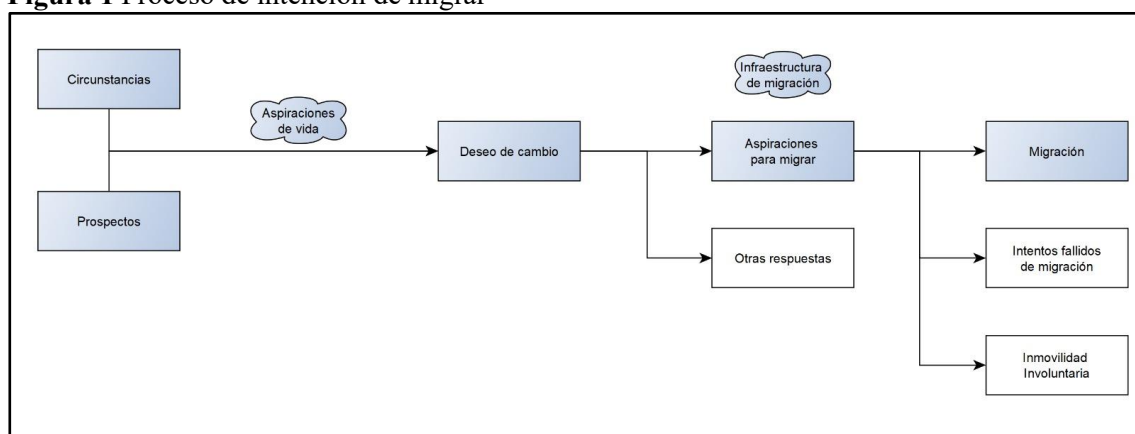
**Figura 1** Proceso de intención de migrar

Circunstancias

Prospectos

Aspiraciones de vida

Deseo de cambio

Infraestructura de migración

Aspiraciones para migrar

Otras respuestas

Migración

Intentos fallidos de migración

Inmovilidad Involuntaria